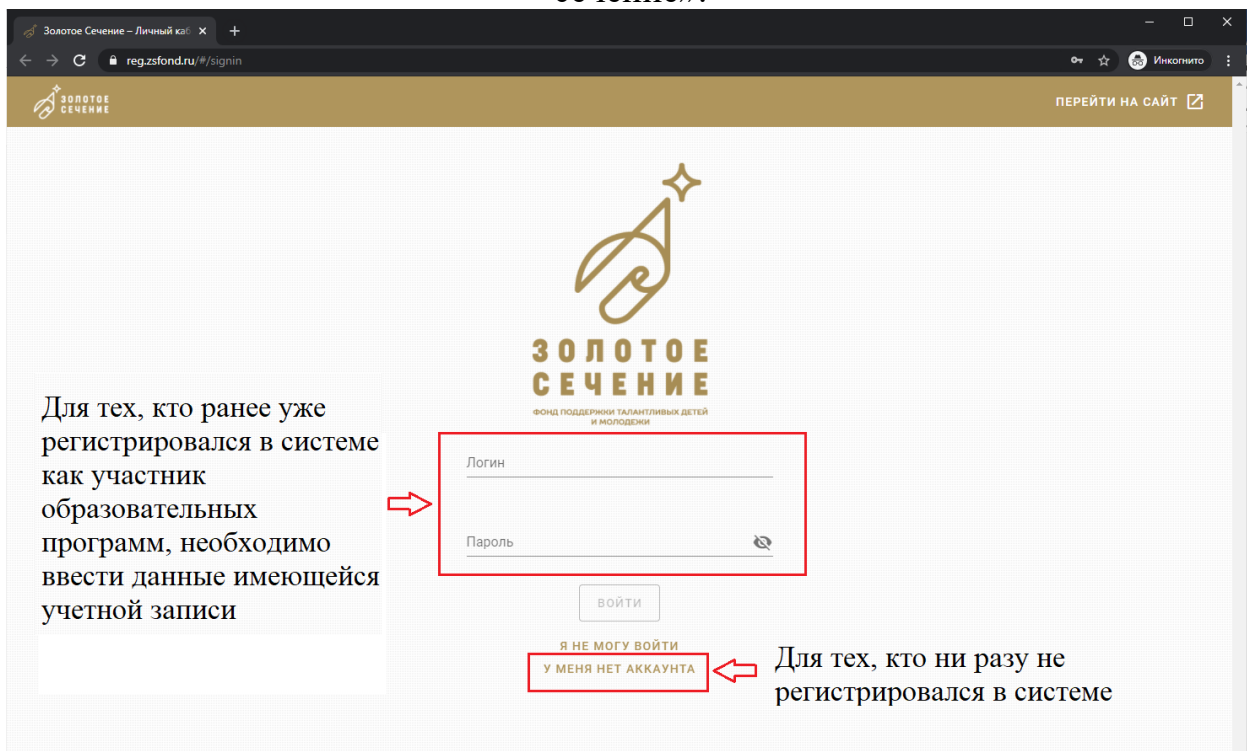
Золотое Сечение – Личный каб

reg.zsfond.ru/#/signin

Инкогнито

ЗОЛОТОЕ СЕЧЕНИЕ

ПЕРЕЙТИ НА САЙТ

ЗОЛОТОЕ СЕЧЕНИЕ

ФОНД ПОДДЕРЖКИ ТАЛАНТЛИВЫХ ДЕТЕЙ И МОЛОДЕЖИ

Для тех, кто ранее уже регистрировался в системе как участник образовательных программ, необходимо ввести данные имеющейся учетной записи

Логин

Пароль

ВОЙТИ

Я НЕ МОГУ ВОЙТИ

У МЕНЯ НЕТ АККАУНТА

Для тех, кто ни разу не регистрировался в системе